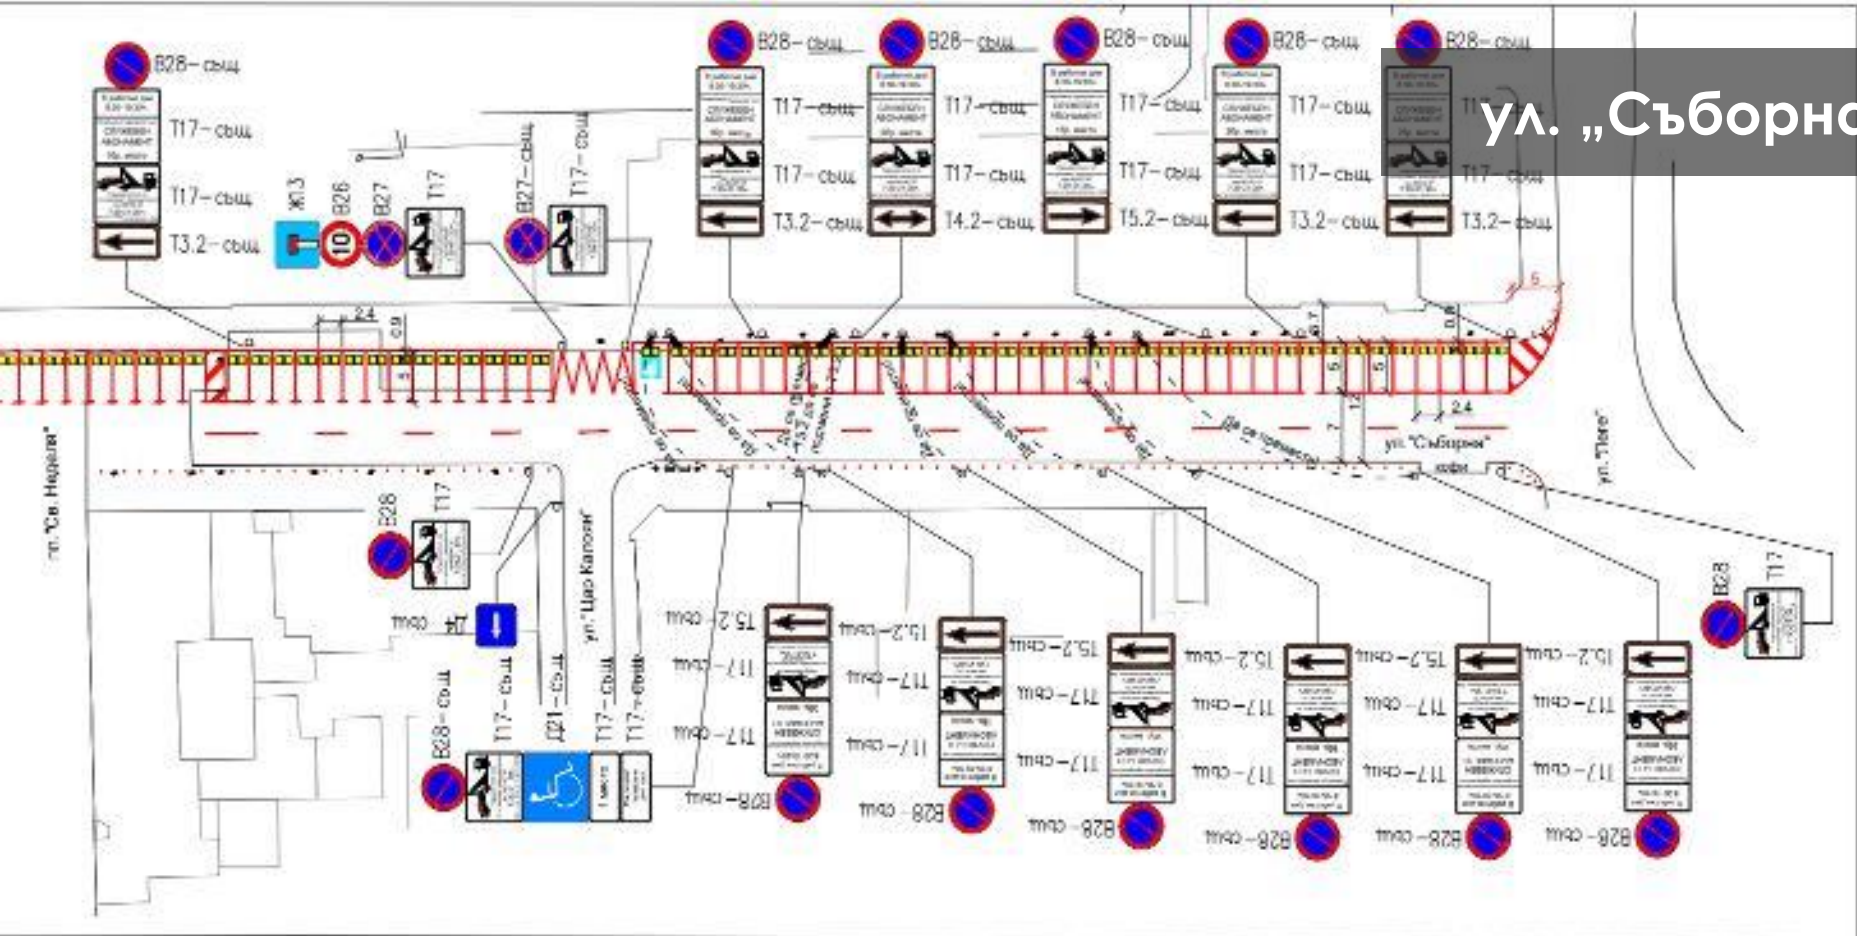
ул. „Съборна

В28–сщ
Т17–сщ
Т17–сщ
Т3.2–сщ

Ж13
В26
10
В27
Т17
В27–сщ
Т17–сщ

В28–сщ
Т17–сщ
Т17–сщ
Т3.2–сщ

В28–сщ
Т17–сщ
Т17–сщ
Т4.2–сщ

В28–сщ
Т17–сщ
Т17–сщ
Т5.2–сщ

В28–сщ
Т17–сщ
Т17–сщ
Т3.2–сщ

В28–сщ
Т17–сщ
Т17–сщ
Т3.2–сщ

2.4
0.9
6
5
5
2.4

ул. "Св. Неделя"
ул. "Цар Калоян"
ул. "Съборна"
ул. "Гурко"

В28
Т17
Д4–сщ
В28–сщ
Т17–сщ
Д21–сщ
Т17–сщ
Т17–сщ
1 място

Т5.2–сщ
Т17–сщ
Т17–сщ
В28–сщ

Т5.2–сщ
Т17–сщ
Т17–сщ
В28–сщ

Т5.2–сщ
Т17–сщ
Т17–сщ
В28–сщ

Т5.2–сщ
Т17–сщ
Т17–сщ
В28–сщ

Т5.2–сщ
Т17–сщ
Т17–сщ
В28–сщ

Т5.2–сщ
Т17–сщ
Т17–сщ
В28–сщ

В28
Т17